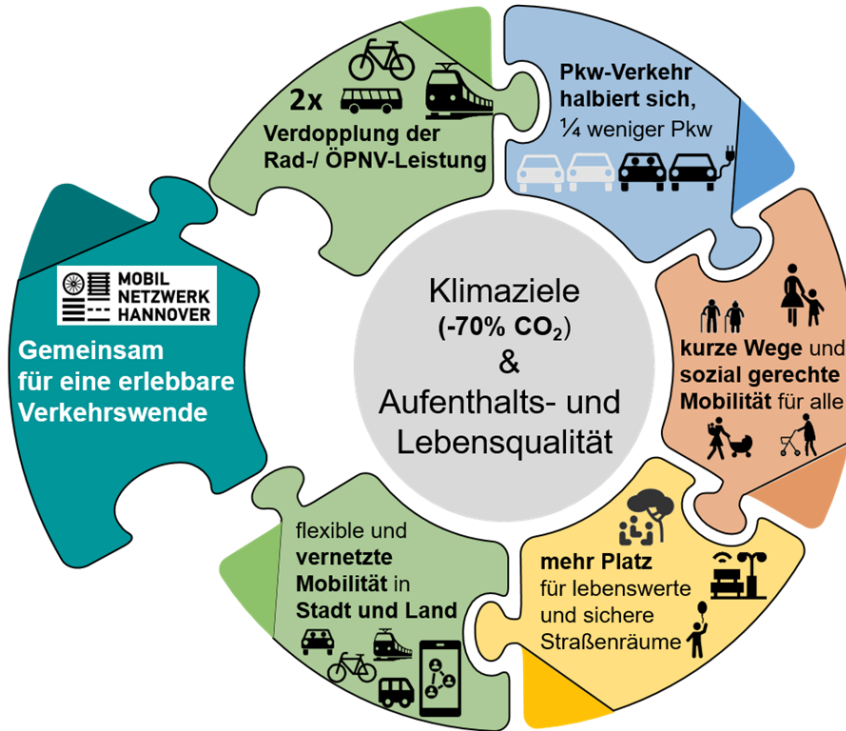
2x
Verdopplung der Rad-/ ÖPNV-Leistung

Pkw-Verkehr halbiert sich, ¼ weniger Pkw

MOBIL
NETZWERK
HANNOVER

Gemeinsam für eine erlebbare Verkehrswende

Klimaziele
(-70% $CO_2$)
&
Aufenthalts- und Lebensqualität

kurze Wege und sozial gerechte Mobilität für alle

flexible und vernetzte Mobilität in Stadt und Land

mehr Platz für lebenswerte und sichere Straßenräume